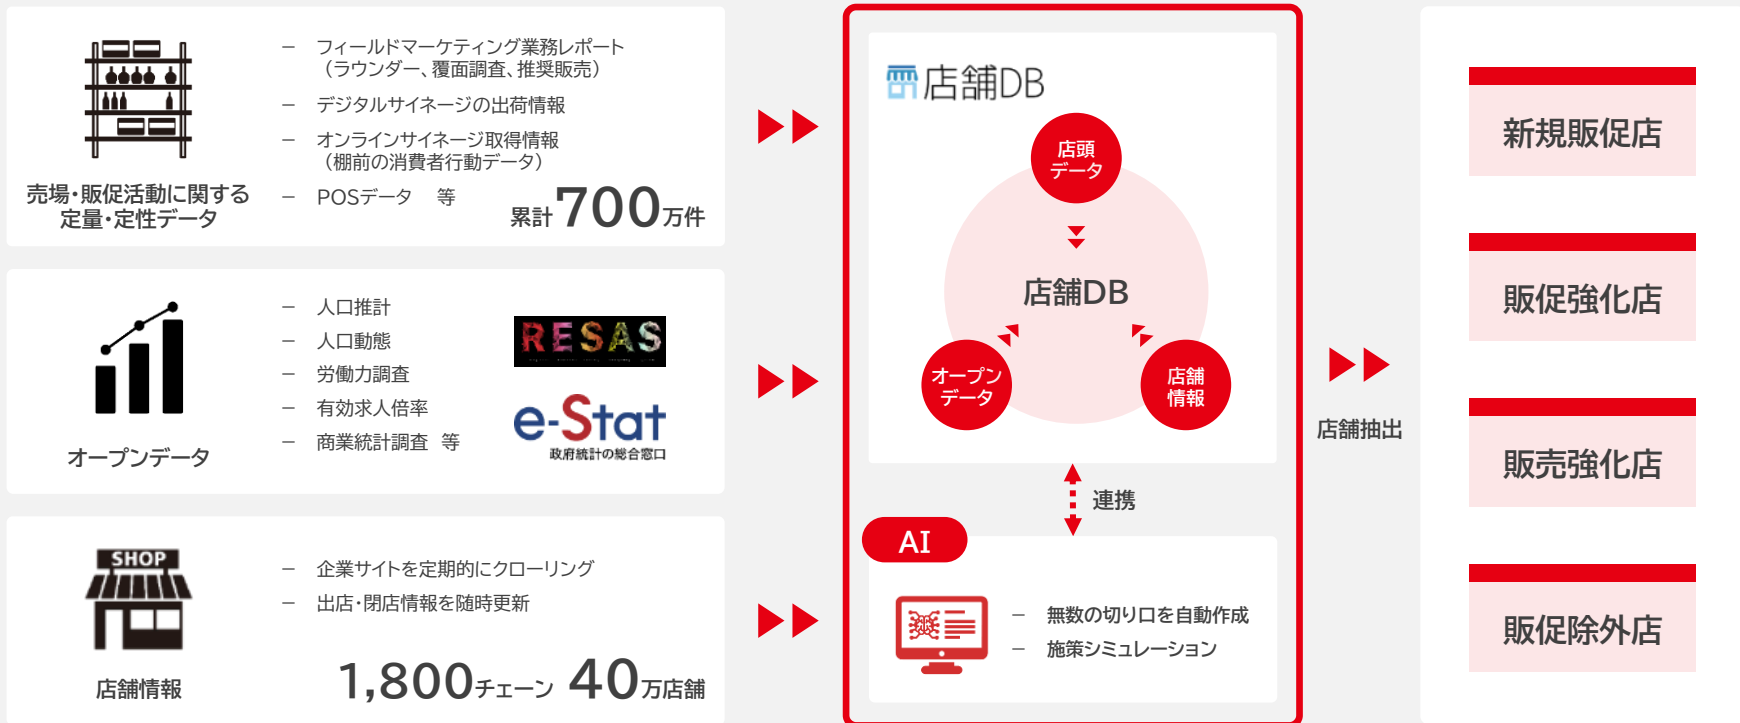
売場・販促活動に関する定量・定性データ

– フィールドマーケティング業務レポート（ラウンダー、覆面調査、推奨販売）
– デジタルサイネージの出荷情報
– オンラインサイネージ取得情報（棚前の消費者行動データ）
– POSデータ　等

累計700万件

オープンデータ

– 人口推計
– 人口動態
– 労働力調査
– 有効求人倍率
– 商業統計調査　等

RESAS

e-Stat
政府統計の総合窓口

SHOP

店舗情報

– 企業サイトを定期的にクローリング
– 出店・閉店情報を随時更新

1,800チェーン 40万店舗

店舗DB

店頭データ

店舗DB

オープンデータ

店舗情報

連携

AI

– 無数の切り口を自動作成
– 施策シミュレーション

店舗抽出

新規販促店

販促強化店

販売強化店

販促除外店